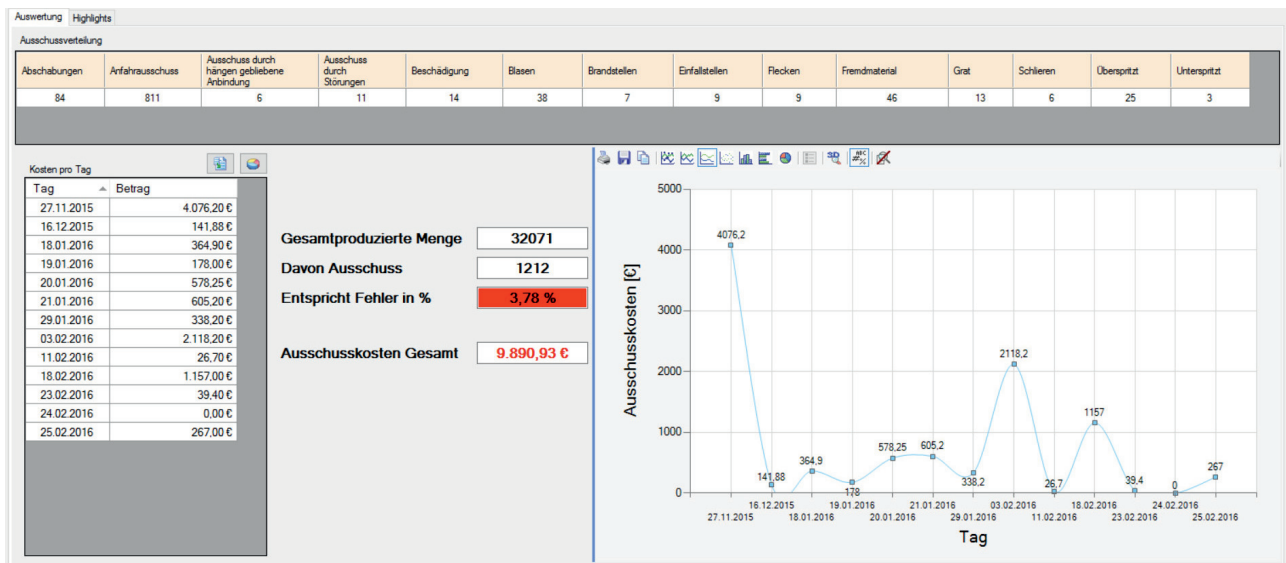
Auswertung | Highlights

Ausschussverteilung

| Abschabungen | Anfahrausschuss | Ausschuss durch hängen gebliebene Anbindung | Ausschuss durch Störungen | Beschädigung | Blasen | Brandstellen | Einfallstellen | Flecken | Fremdmaterial | Grat | Schlieren | Überspritzt | Unterspritzt |
|---|---|---|---|---|---|---|---|---|---|---|---|---|---|
| 84 | 811 | 6 | 11 | 14 | 38 | 7 | 9 | 9 | 46 | 13 | 6 | 25 | 3 |

Kosten pro Tag

| Tag | Betrag |
|---|---|
| 27.11.2015 | 4.076,20 € |
| 16.12.2015 | 141,88 € |
| 18.01.2016 | 364,90 € |
| 19.01.2016 | 178,00 € |
| 20.01.2016 | 578,25 € |
| 21.01.2016 | 605,20 € |
| 29.01.2016 | 338,20 € |
| 03.02.2016 | 2.118,20 € |
| 11.02.2016 | 26,70 € |
| 18.02.2016 | 1.157,00 € |
| 23.02.2016 | 39,40 € |
| 24.02.2016 | 0,00 € |
| 25.02.2016 | 267,00 € |

Gesamtproduzierte Menge 32071
Davon Ausschuss 1212
Entspricht Fehler in % 3,78 %

Ausschusskosten Gesamt 9.890,93 €

Ausschusskosten [€]
5000
4000
3000
2000
1000
0
4076,2
141,88
364,9
178
578,25
605,2
338,2
2118,2
26,7
1157
39,4
0
267
27.11.2015
16.12.2015
18.01.2016
19.01.2016
20.01.2016
21.01.2016
29.01.2016
03.02.2016
11.02.2016
18.02.2016
23.02.2016
24.02.2016
25.02.2016
Tag